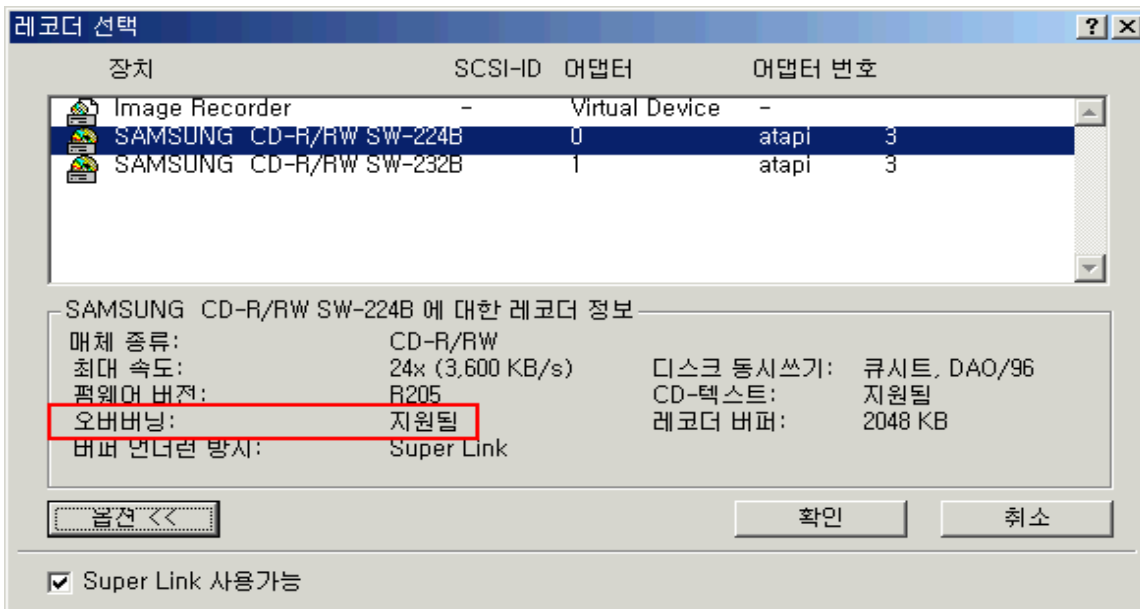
레코더 선택

?
X

| 장치 | SCSI-ID | 어댑터 | 어댑터 번호 | |
|---|---|---|---|---|
| Image Recorder | - | Virtual Device | - | |
| SAMSUNG CD-R/RW SW-224B | 0 | atapi | 3 | |
| SAMSUNG CD-R/RW SW-232B | 1 | atapi | 3 | |

SAMSUNG CD-R/RW SW-224B 에 대한 레코더 정보

| | | | |
|---|---|---|---|
| 매체 종류: | CD-R/RW | | |
| 최대 속도: | 24x (3,600 KB/s) | 디스크 동시쓰기: | 큐시트, DAO/96 |
| 펌웨어 버전: | R205 | CD-텍스트: | 지원됨 |
| 오버버닝: | 지원됨 | 레코더 버퍼: | 2048 KB |
| 버퍼 언더런 방지: | Super Link | | |

옵션 <<

확인

취소

Super Link 사용가능